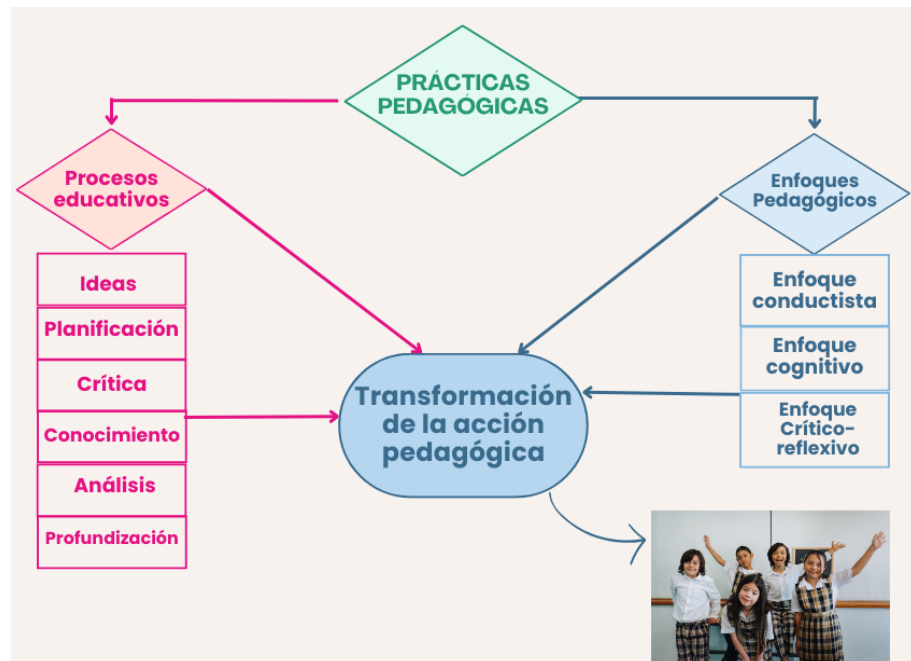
PRÁCTICAS PEDAGÓGICAS

Procesos educativos

Ideas

Planificación

Crítica

Conocimiento

Análisis

Profundización

Enfoques Pedagógicos

Enfoque conductista

Enfoque cognitivo

Enfoque Crítico-reflexivo

Transformación de la acción pedagógica